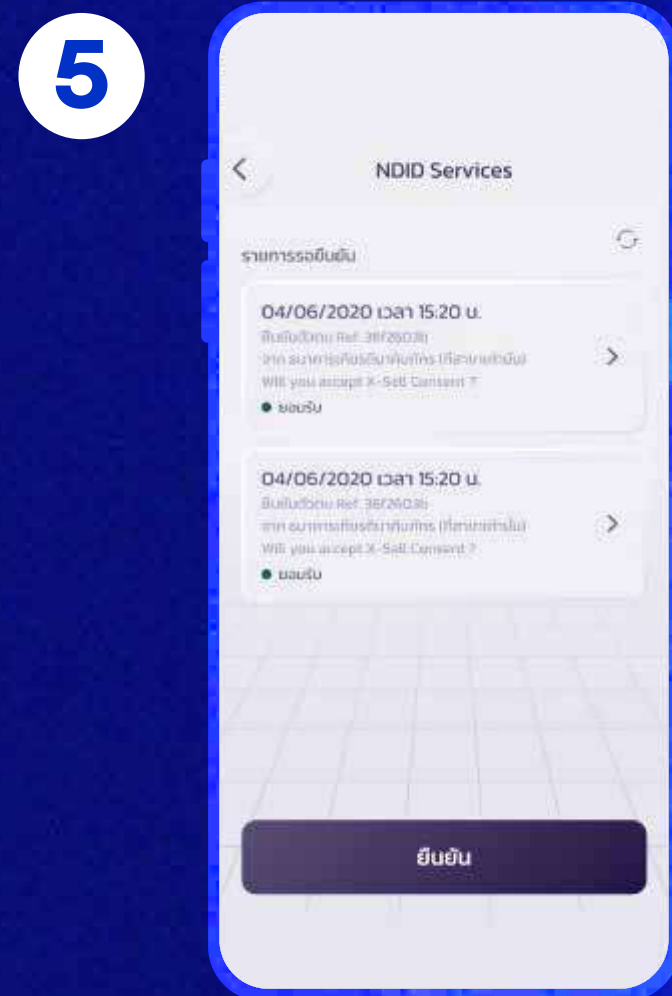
5

NDID Services

รายการรอยืนยัน

04/06/2020 เวลา 15:20 น.
ยืนยันตัวตน Ref. 36f2603b
จาก ธนาคารเกียรตินาคินภัทร (ที่สาขาสำนักงาน)
Will you accept X-Sell Consent ?
● ยอมรับ

04/06/2020 เวลา 15:20 น.
ยืนยันตัวตน Ref. 36f2603b
จาก ธนาคารเกียรตินาคินภัทร (ที่สาขาสำนักงาน)
Will you accept X-Sell Consent ?
● ยอมรับ

ยืนยัน